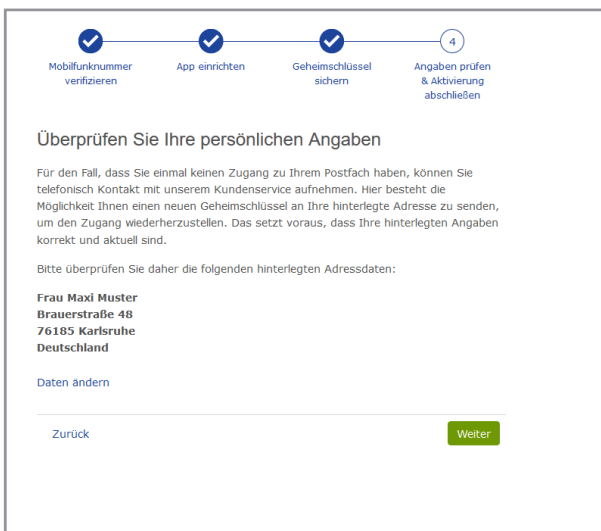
Mobilfunknummer verifizieren

App einrichten

Geheimschlüssel sichern

4

Angaben prüfen & Aktivierung abschließen

Überprüfen Sie Ihre persönlichen Angaben

Für den Fall, dass Sie einmal keinen Zugang zu Ihrem Postfach haben, können Sie telefonisch Kontakt mit unserem Kundenservice aufnehmen. Hier besteht die Möglichkeit Ihnen einen neuen Geheimschlüssel an Ihre hinterlegte Adresse zu senden, um den Zugang wiederherzustellen. Das setzt voraus, dass Ihre hinterlegten Angaben korrekt und aktuell sind.

Bitte überprüfen Sie daher die folgenden hinterlegten Adressdaten:

Frau Maxi Muster
Brauerstraße 48
76185 Karlsruhe
Deutschland

Daten ändern

Zurück

Weiter